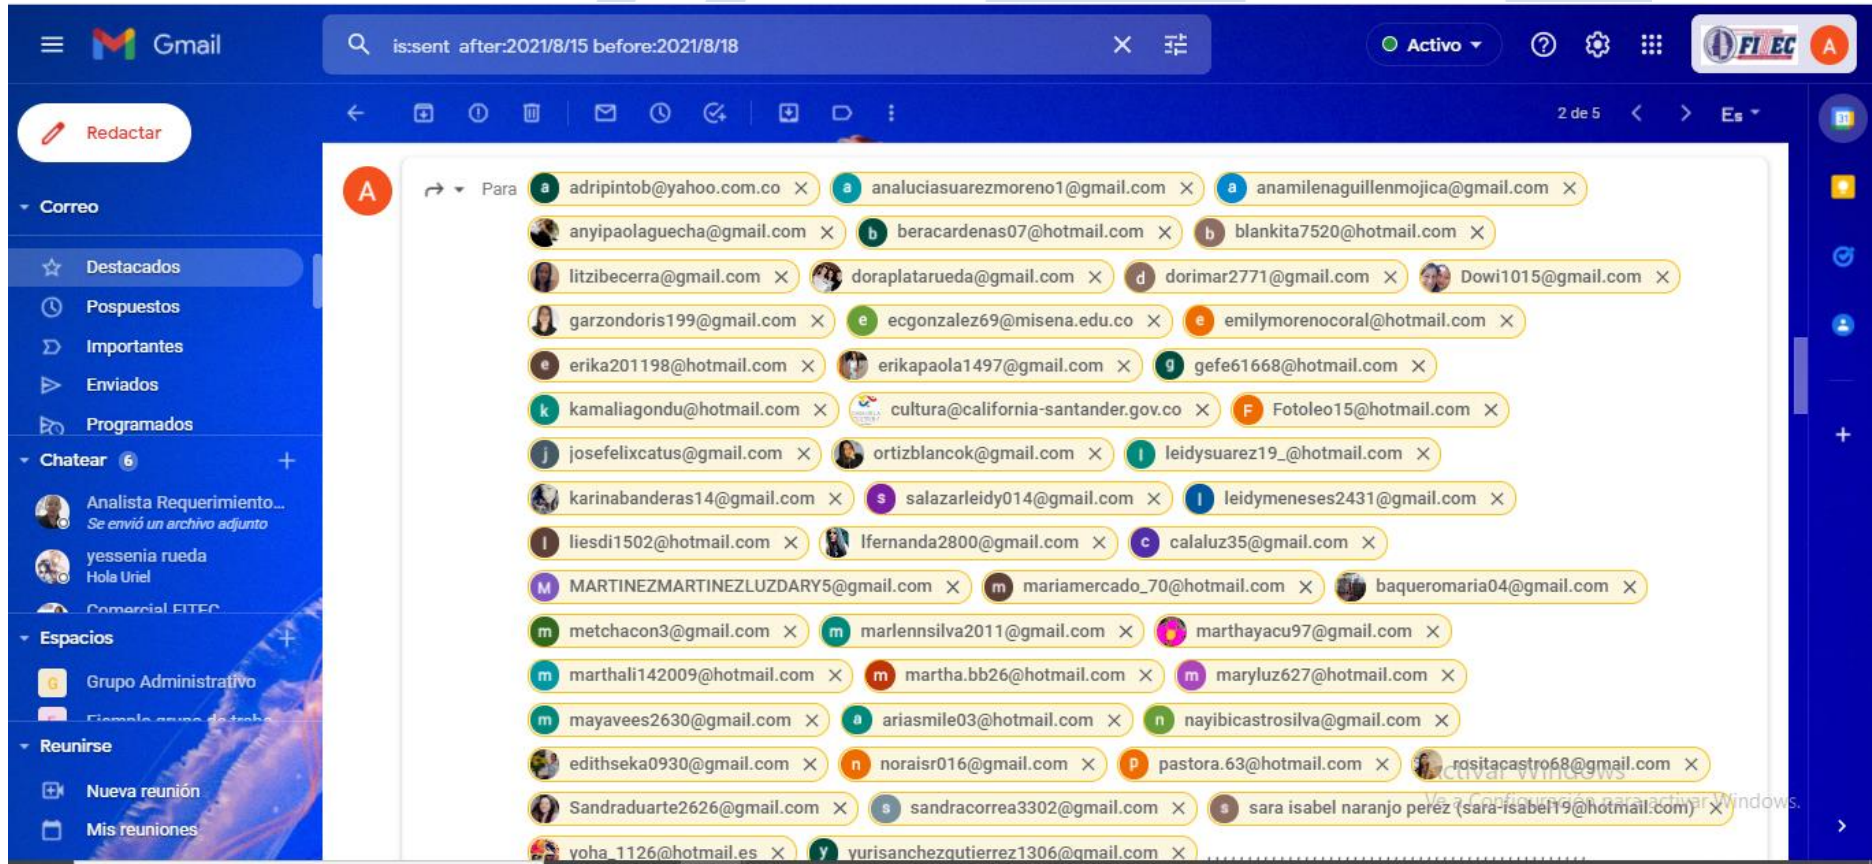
Gmail

is:sent after:2021/8/15 before:2021/8/18

Activo

FITEC A

Redactar

2 de 5

Es

Correo

Destacados

Pospuestos

Importantes

Enviados

Programados

Chatear 6

Analista Requerimiento...
Se envió un archivo adjunto

yessenia rueda
Hola Uriel

Comercial FITEC

Espacios

Grupo Administrativo

Ejemplo grupo de traba

Reunirse

Nueva reunión

Mis reuniones

A

Para

a adripintob@yahoo.com.co
a analuciasuarezmoreno1@gmail.com
a anamilenaguillenmojica@gmail.com
anyipaolaguecha@gmail.com
b beracardenas07@hotmail.com
b blankita7520@hotmail.com
litzibecerra@gmail.com
doraplatarueda@gmail.com
d dorimar2771@gmail.com
Dowi1015@gmail.com
garzondoris199@gmail.com
e ecgonzalez69@misena.edu.co
e emilymorenocoral@hotmail.com
e erika201198@hotmail.com
erikapaola1497@gmail.com
g gefe61668@hotmail.com
k kamaliagondu@hotmail.com
cultura@california-santander.gov.co
F Fotoleo15@hotmail.com
j josefelixcatus@gmail.com
ortizblancok@gmail.com
l leidysuarez19_@hotmail.com
karinabanderas14@gmail.com
s salazarleidy014@gmail.com
l leidymeneses2431@gmail.com
l liesdi1502@hotmail.com
lfernanda2800@gmail.com
c calaluz35@gmail.com
M MARTINEZMARTINEZLUZDARY5@gmail.com
m mariamercado_70@hotmail.com
baqueromaria04@gmail.com
m metchacon3@gmail.com
m marlennsilva2011@gmail.com
marthayacu97@gmail.com
m marthali142009@hotmail.com
m martha.bb26@hotmail.com
m maryluz627@hotmail.com
m mayavees2630@gmail.com
a ariasmile03@hotmail.com
n nayibicastrosilva@gmail.com
edithseka0930@gmail.com
n noraisr016@gmail.com
p pastora.63@hotmail.com
rositacastro68@gmail.com
Sandraduarte2626@gmail.com
s sandracorrea3302@gmail.com
s sara isabel naranjo perez (sara-isabel19@hotmail.com)
yoha_1126@hotmail.es
y yurisanchezgutierrez1306@gmail.com

Activar Windows
Ve a Configuración para activar Windows.